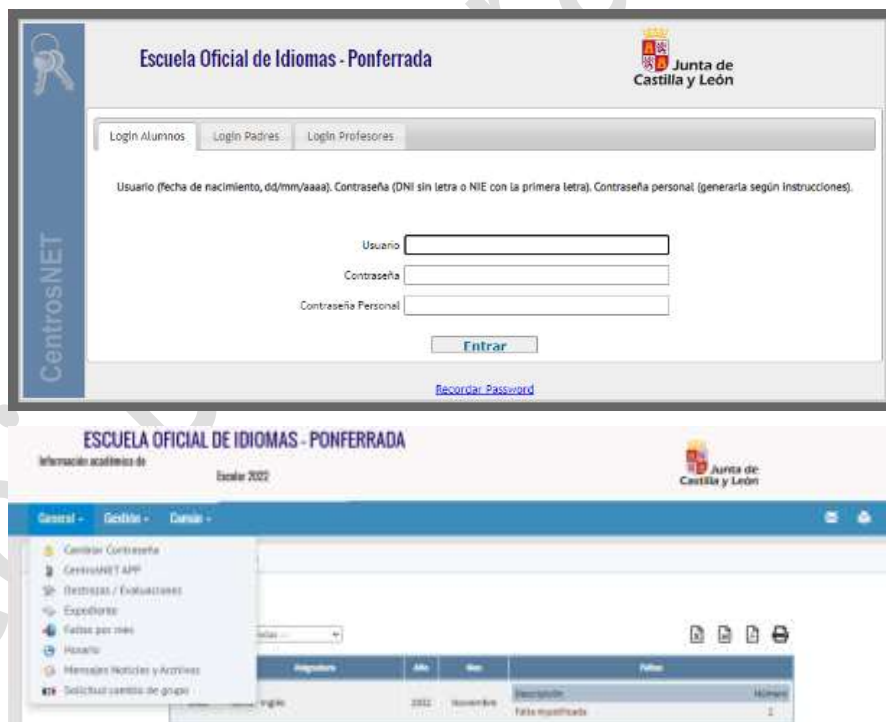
Escuela Oficial de Idiomas - Ponferrada

Junta de Castilla y León

CentrosNET

Login Alumnos | Login Padres | Login Profesores

Usuario (fecha de nacimiento, dd/mm/aaaa). Contraseña (DNI sin letra o NIE con la primera letra). Contraseña personal (generarla según instrucciones).

Usuario

Contraseña

Contraseña Personal

Entrar

Recordar Password

ESCUELA OFICIAL DE IDIOMAS - PONFERRADA

Información académica de

Escolar 2022

Junta de Castilla y León

General - Gestión - Consulta -

Cambiar Contraseña
CentrosNET APP
Destrezas / Evaluaciones
Expediente
Faltas por mes
Horario
Mensajes Noticias y Archivos
Solicitud cambio de grupo

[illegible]

| Asignatura | Año | Mes | Faltas |
|---|---|---|---|
| Inglés | 2022 | Noviembre | Descripción: Falta injustificada — Número: 1 |